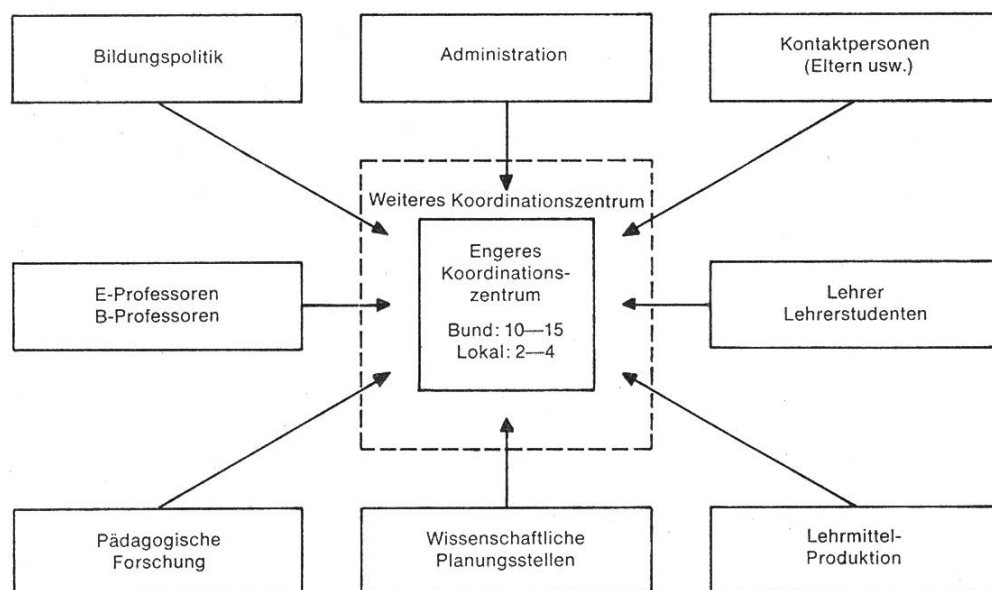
Bildungspolitik

Administration

Kontaktpersonen (Eltern usw.)

Weiteres Koordinationszentrum

Engeres Koordinationszentrum

Bund: 10—15
Lokal: 2—4

E-Professoren
B-Professoren

Lehrer
Lehrerstudenten

Pädagogische Forschung

Wissenschaftliche Planungsstellen

Lehrmittel-Produktion